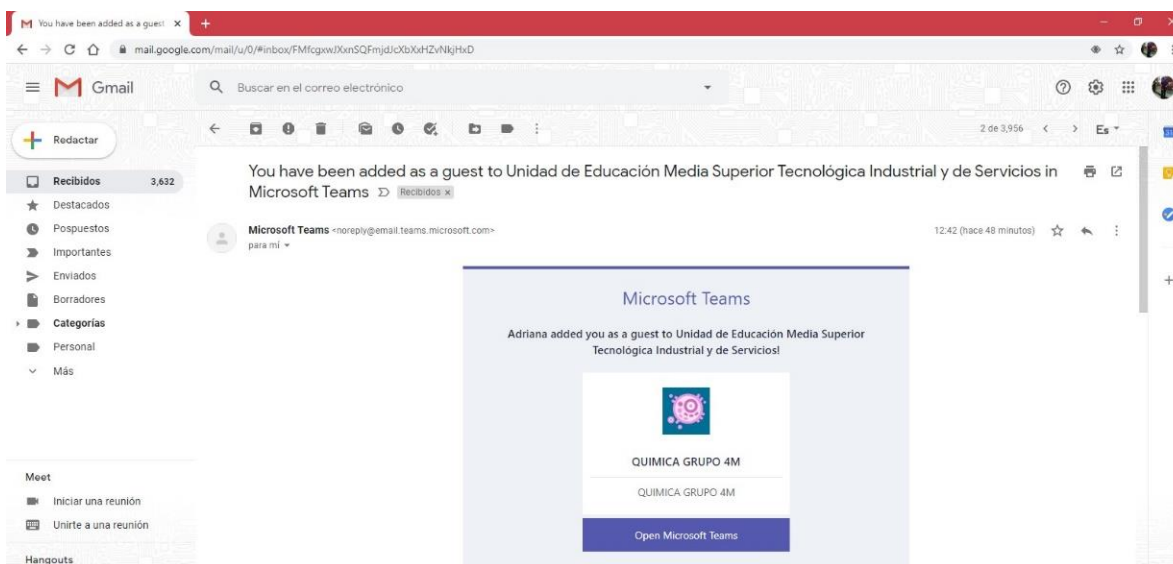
You have been added as a guest ×

mail.google.com/mail/u/0/#inbox/FMfcgxwJXxnSQFmjdJcXbXxHZvNkjHxD

Gmail

Buscar en el correo electrónico

Redactar

Recibidos 3,632
Destacados
Pospuestos
Importantes
Enviados
Borradores
Categorías
Personal
Más

Meet
Iniciar una reunión
Unirte a una reunión

Hangouts

2 de 3,956

Es

You have been added as a guest to Unidad de Educación Media Superior Tecnológica Industrial y de Servicios in Microsoft Teams Recibidos ×

Microsoft Teams <noreply@email.teams.microsoft.com>
para mí

12:42 (hace 48 minutos)

Microsoft Teams

Adriana added you as a guest to Unidad de Educación Media Superior Tecnológica Industrial y de Servicios!

QUIMICA GRUPO 4M

QUIMICA GRUPO 4M

Open Microsoft Teams